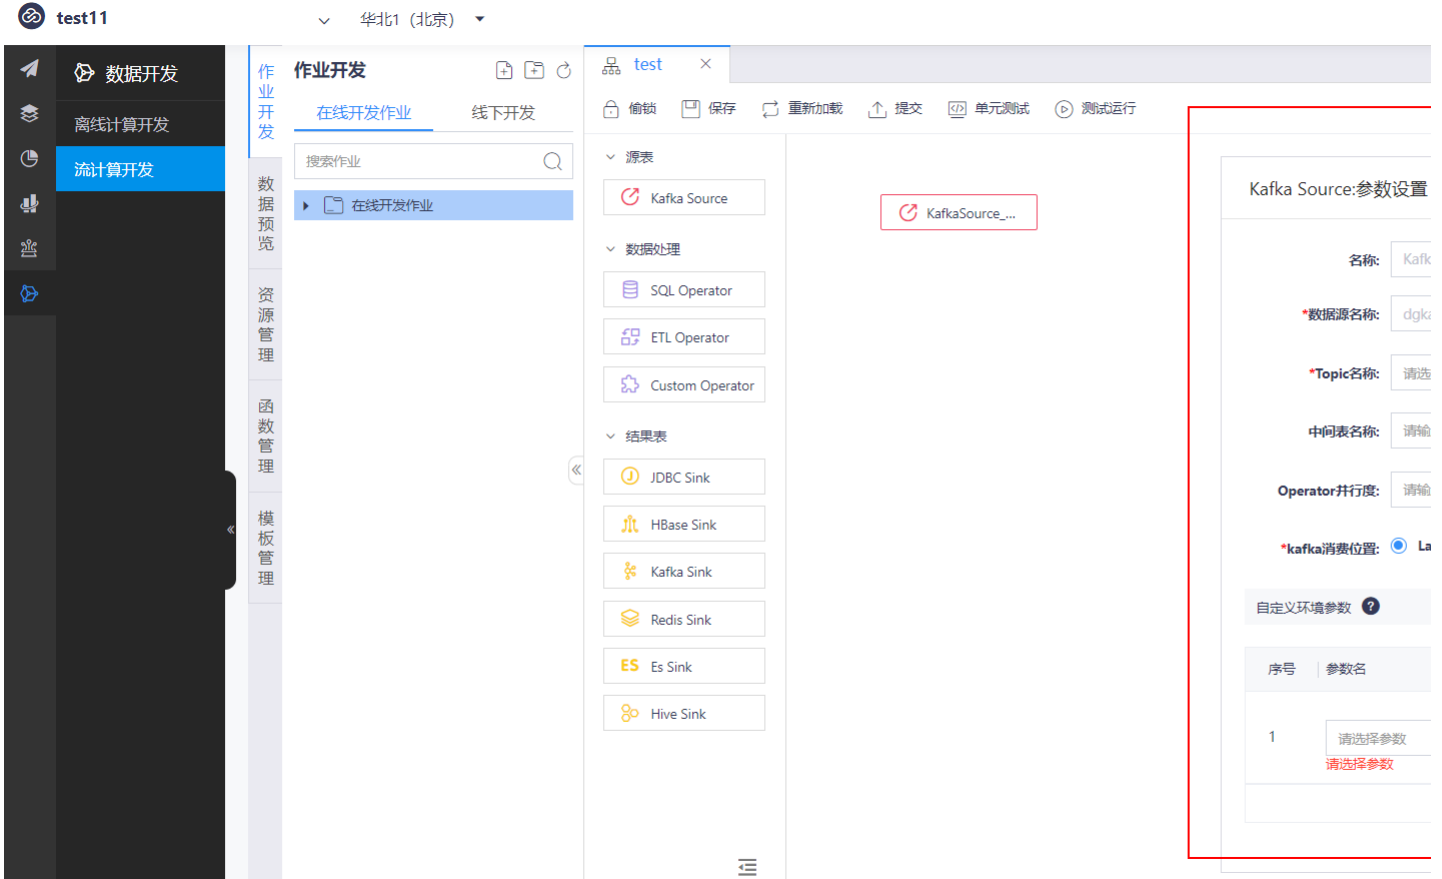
test11
华北1（北京）

数据开发
离线计算开发
流计算开发

作业开发
数据预览
资源管理
函数管理
模板管理

作业开发
在线开发作业
线下开发
搜索作业
在线开发作业

test
偷锁
保存
重新加载
提交
单元测试
测试运行

源表
Kafka Source
数据处理
SQL Operator
ETL Operator
Custom Operator
结果表
JDBC Sink
HBase Sink
Kafka Sink
Redis Sink
ES Es Sink
Hive Sink

KafkaSource_...

Kafka Source:参数设置
名称: Kafk
*数据源名称: dgk
*Topic名称: 请选
中间表名称: 请输
Operator并行度: 请输
*kafka消费位置: La
自定义环境参数

| 序号 | 参数名 |
|---|---|
| 1 | 请选择参数 |

请选择参数